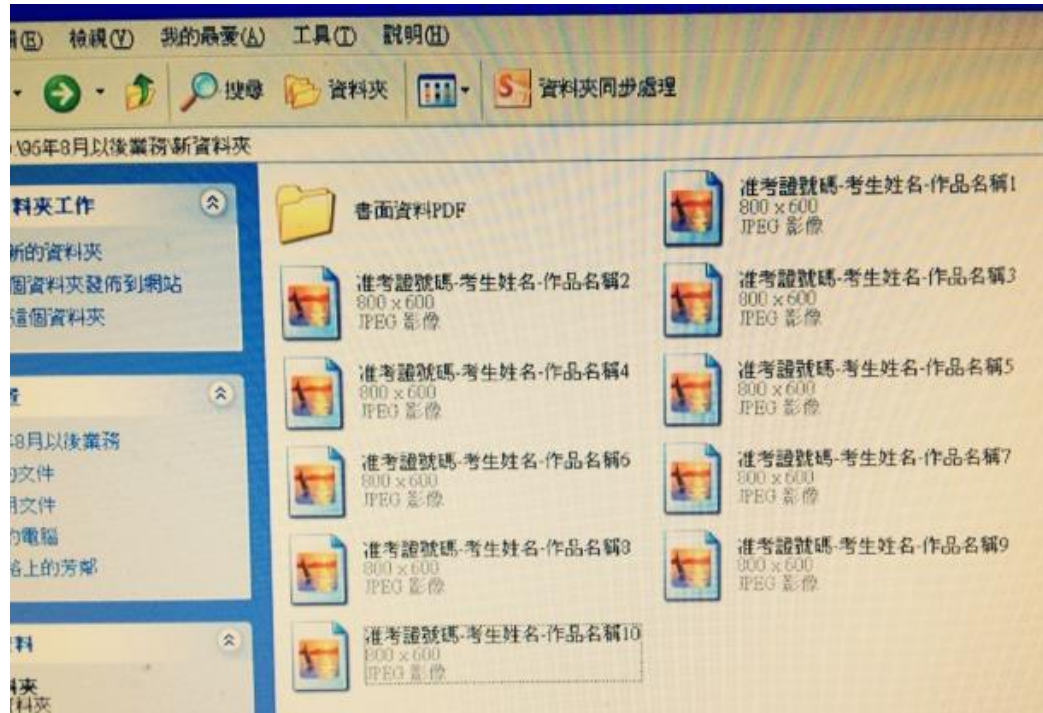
輯(E) 檢視(V) 我的最愛(A) 工具(T) 說明(H)

搜尋 資料夾 資料夾同步處理

\95年8月以後業務\新資料夾

料夾工作

新的資料夾
個資料夾發佈到網站
這個資料夾

置

8月以後業務
文件
用文件
的電腦
絡上的芳鄰

資料

料夾
料夾

書面資料PDF

准考證號碼-考生姓名-作品名稱1
800 x 600
JPEG 影像

准考證號碼-考生姓名-作品名稱2
800 x 600
JPEG 影像

准考證號碼-考生姓名-作品名稱3
800 x 600
JPEG 影像

准考證號碼-考生姓名-作品名稱4
800 x 600
JPEG 影像

准考證號碼-考生姓名-作品名稱5
800 x 600
JPEG 影像

准考證號碼-考生姓名-作品名稱6
800 x 600
JPEG 影像

准考證號碼-考生姓名-作品名稱7
800 x 600
JPEG 影像

准考證號碼-考生姓名-作品名稱8
800 x 600
JPEG 影像

准考證號碼-考生姓名-作品名稱9
800 x 600
JPEG 影像

准考證號碼-考生姓名-作品名稱10
800 x 600
JPEG 影像